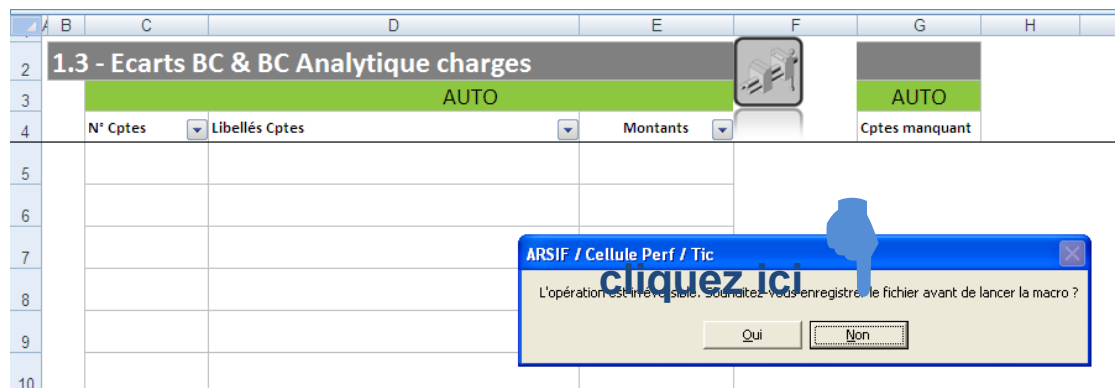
A B C D E F G H
2 1.3 - Ecarts BC & BC Analytique charges
3 AUTO AUTO
4 N° Cptes Libellés Cptes Montants Cptes manquant
5
6
7
8
9
10

ARSIF / Cellule Perf / Tic

cliquez ici

L'opération est irréversible. Souhaitez-vous enregistrer le fichier avant de lancer la macro ?

Oui Non